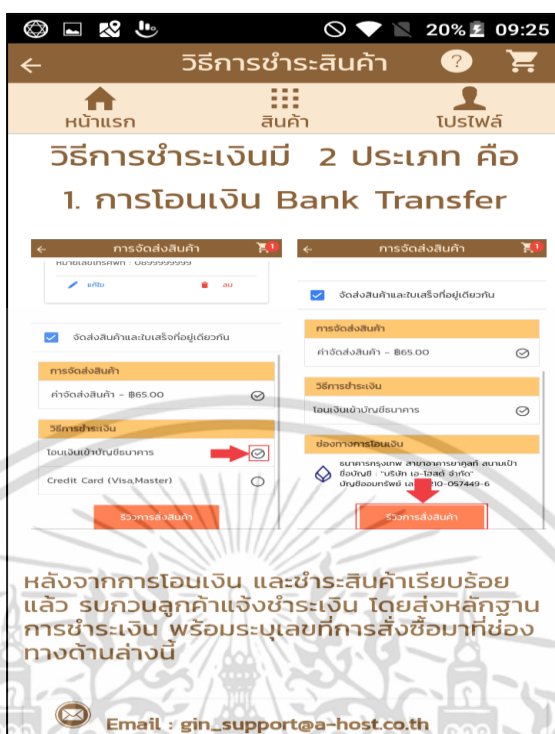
20% 09:25

วิธีการชำระสินค้า

?

หน้าแรก

สินค้า

โปรไฟล์

วิธีการชำระเงินมี 2 ประเภท คือ

1. การโอนเงิน Bank Transfer

การจัดส่งสินค้า

หมายเลขโทรศัพท์ : 0899999999

แก้ไข

ลบ

จัดส่งสินค้าและใบเสร็จที่อยู่เดียวกัน

การจัดส่งสินค้า

ค่าจัดส่งสินค้า - ฿65.00

วิธีการชำระเงิน

โอนเงินเข้าบัญชีธนาคาร

Credit Card (Visa,Master)

รีวิวการส่งสินค้า

การจัดส่งสินค้า

จัดส่งสินค้าและใบเสร็จที่อยู่เดียวกัน

การจัดส่งสินค้า

ค่าจัดส่งสินค้า - ฿65.00

วิธีการชำระเงิน

โอนเงินเข้าบัญชีธนาคาร

ช่องทางการโอนเงิน

ธนาคารกรุงเทพ สาขาอาคารยาคูลท์ สนามเป้า ชื่อบัญชี : "บริษัท เอ-โฮสต์ จำกัด" บัญชีออมทรัพย์ เลข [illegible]0-057449-6

รีวิวการส่งสินค้า

หลังจากการโอนเงิน และชำระสินค้าเรียบร้อย แล้ว รบกวนลูกค้าแจ้งชำระเงิน โดยส่งหลักฐาน การชำระเงิน พร้อมระบุเลขที่การสั่งซื้อมาที่ช่อง ทางด้านล่างนี้

Email : gin_support@a-host.co.th